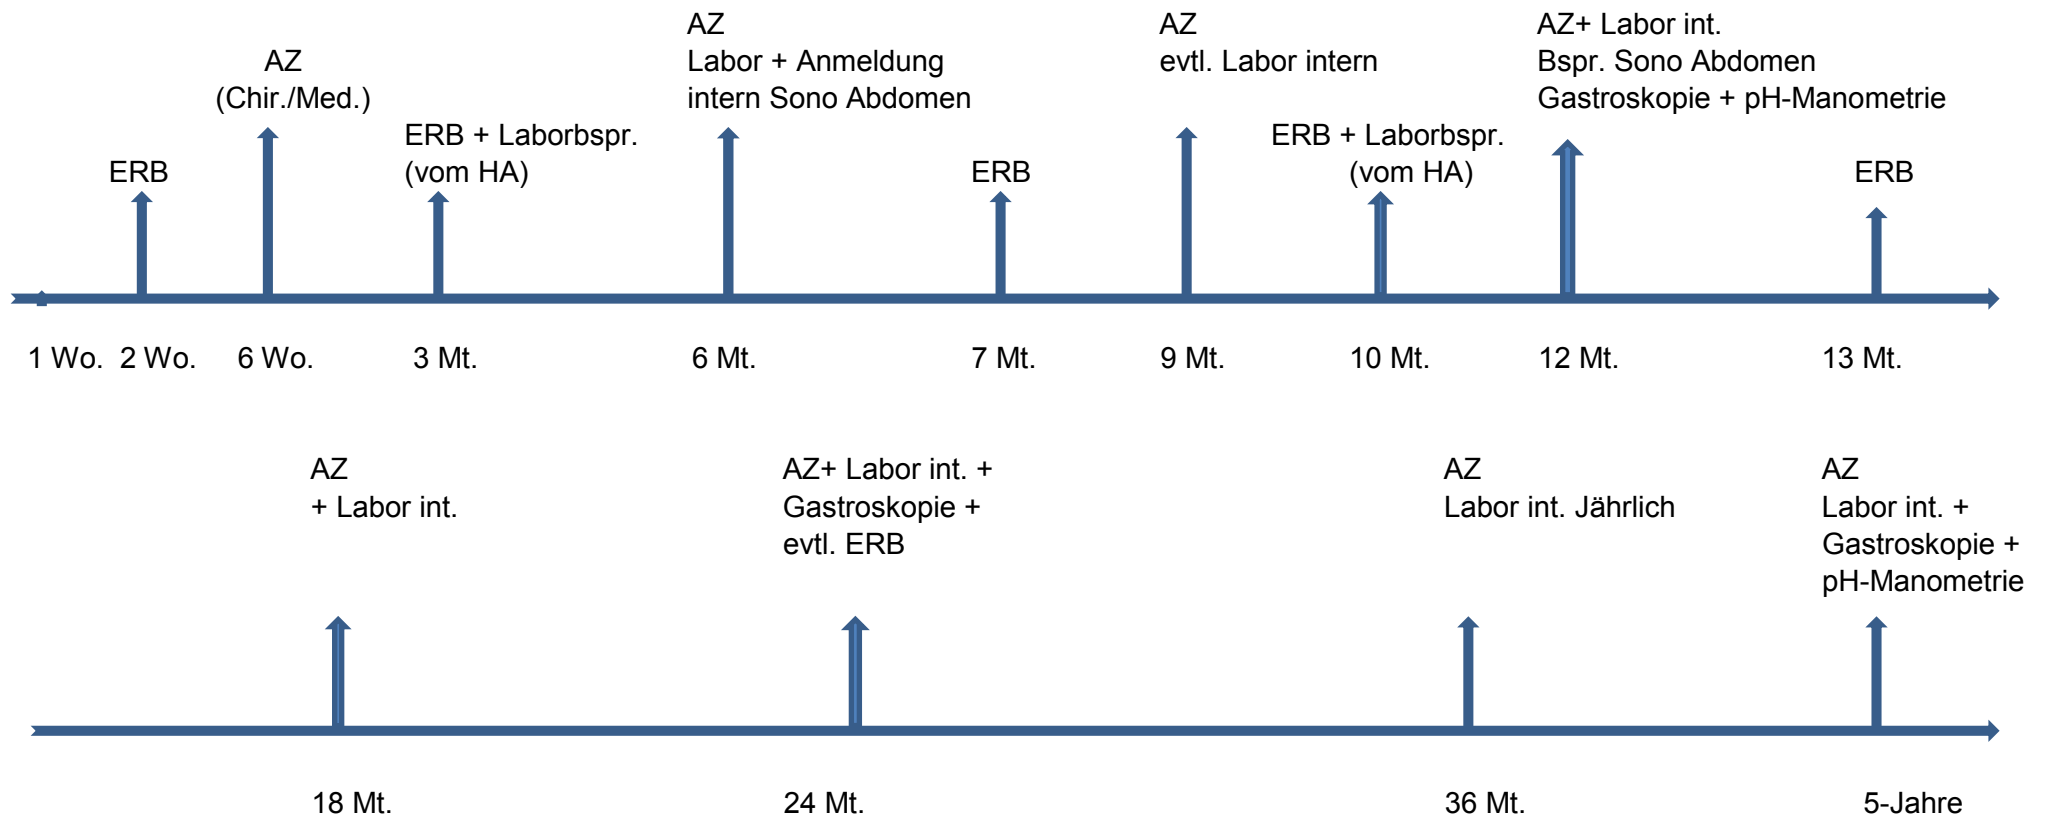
ERB

AZ
(Chir./Med.)

ERB + Laborbspr.
(vom HA)

AZ
Labor + Anmeldung
intern Sono Abdomen

ERB

AZ
evtl. Labor intern

ERB + Laborbspr.
(vom HA)

AZ+ Labor int.
Bspr. Sono Abdomen
Gastroskopie + pH-Manometrie

ERB

1 Wo. 2 Wo. 6 Wo. 3 Mt. 6 Mt. 7 Mt. 9 Mt. 10 Mt. 12 Mt. 13 Mt.

AZ
+ Labor int.

AZ+ Labor int. +
Gastroskopie +
evtl. ERB

AZ
Labor int. Jährlich

AZ
Labor int. +
Gastroskopie +
pH-Manometrie

18 Mt. 24 Mt. 36 Mt. 5-Jahre